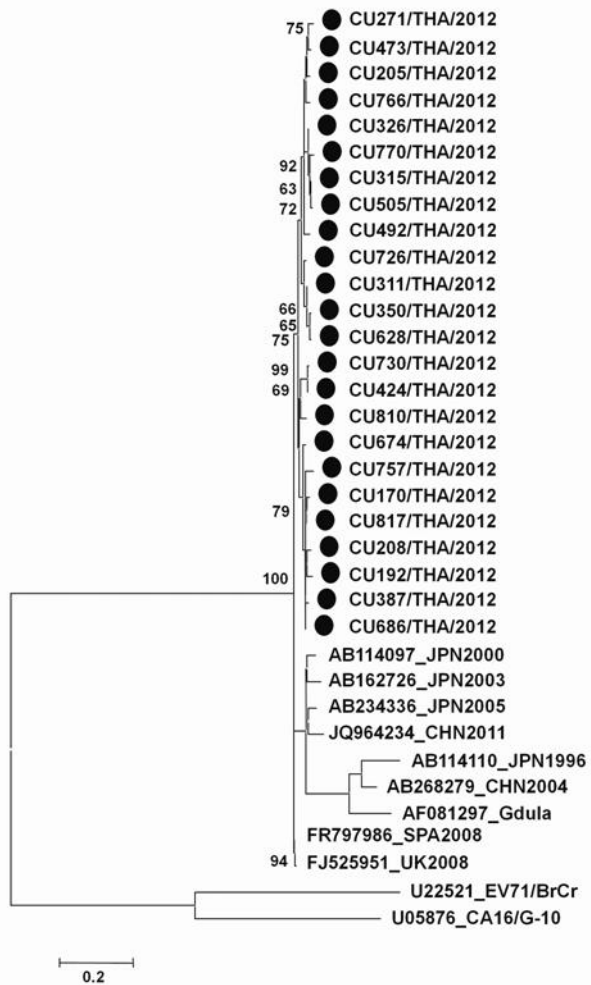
75
CU271/THA/2012
CU473/THA/2012
CU205/THA/2012
CU766/THA/2012
CU326/THA/2012
92
CU770/THA/2012
63
CU315/THA/2012
72
CU505/THA/2012
CU492/THA/2012
CU726/THA/2012
CU311/THA/2012
66
CU350/THA/2012
65
CU628/THA/2012
75
CU730/THA/2012
99
CU424/THA/2012
69
CU810/THA/2012
CU674/THA/2012
CU757/THA/2012
CU170/THA/2012
79
CU817/THA/2012
CU208/THA/2012
100
CU192/THA/2012
CU387/THA/2012
CU686/THA/2012
AB114097_JPN2000
AB162726_JPN2003
AB234336_JPN2005
JQ964234_CHN2011
AB114110_JPN1996
AB268279_CHN2004
AF081297_Gdula
FR797986_SPA2008
94
FJ525951_UK2008
U22521_EV71/BrCr
U05876_CA16/G-10
0.2